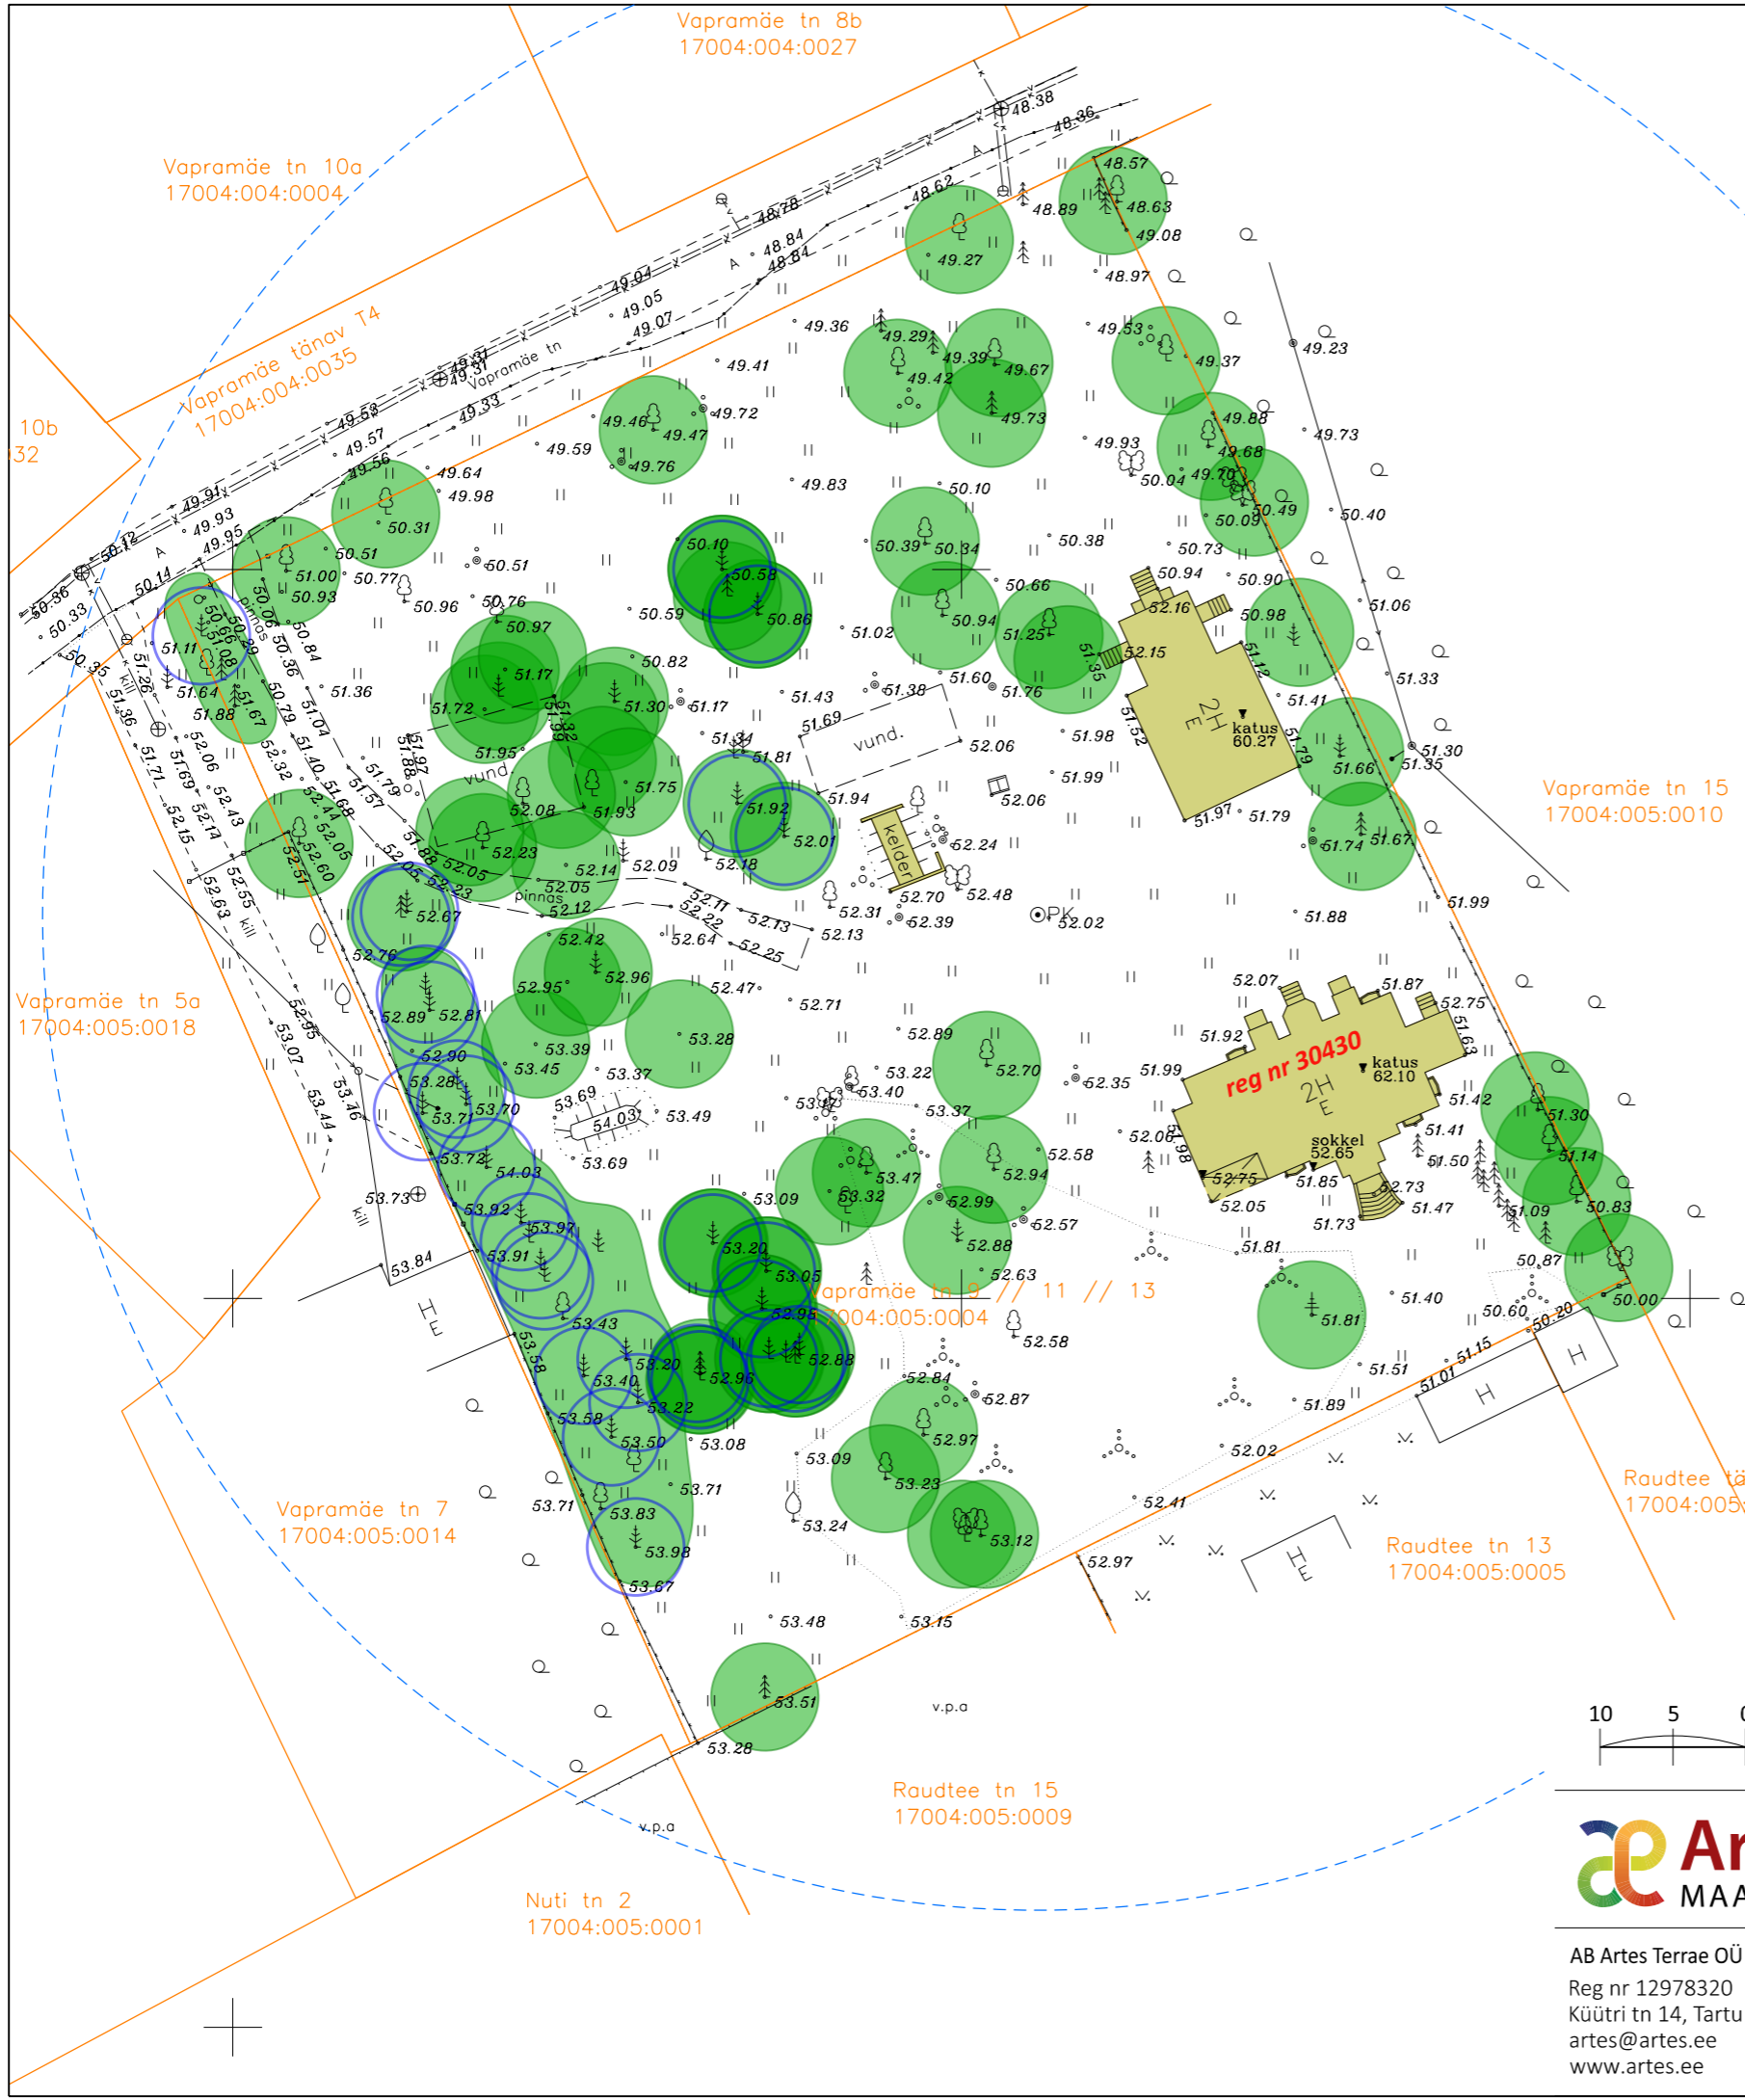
Vapramäe tn 8b
17004:004:0027

Vapramäe tn 10a
17004:004:0004

Vapramäe tänav T4
17004:004:0035

10b
32

Vapramäe tn

Vapramäe tn 15
17004:005:0010

Vapramäe tn 5a
17004:005:0018

reg nr 30430
katus 62.10
2H E
sokkel 52.65

katus 60.27
2H E

kelder
vund.
vund.
pinnas
pinnas
PK
kill
kill
kill

Vapramäe tn 9 // 11 // 13
17004:005:0004

Vapramäe tn 7
17004:005:0014

Raudtee tn 13
17004:005:0005

Raudtee tä
17004:005

Raudtee tn 15
17004:005:0009

Nuti tn 2
17004:005:0001

v.p.a
v.p.a

10 5

Ar
MAA

AB Artes Terrae OÜ
Reg nr 12978320
Küütri tn 14, Tartu
artes@artes.ee
www.artes.ee